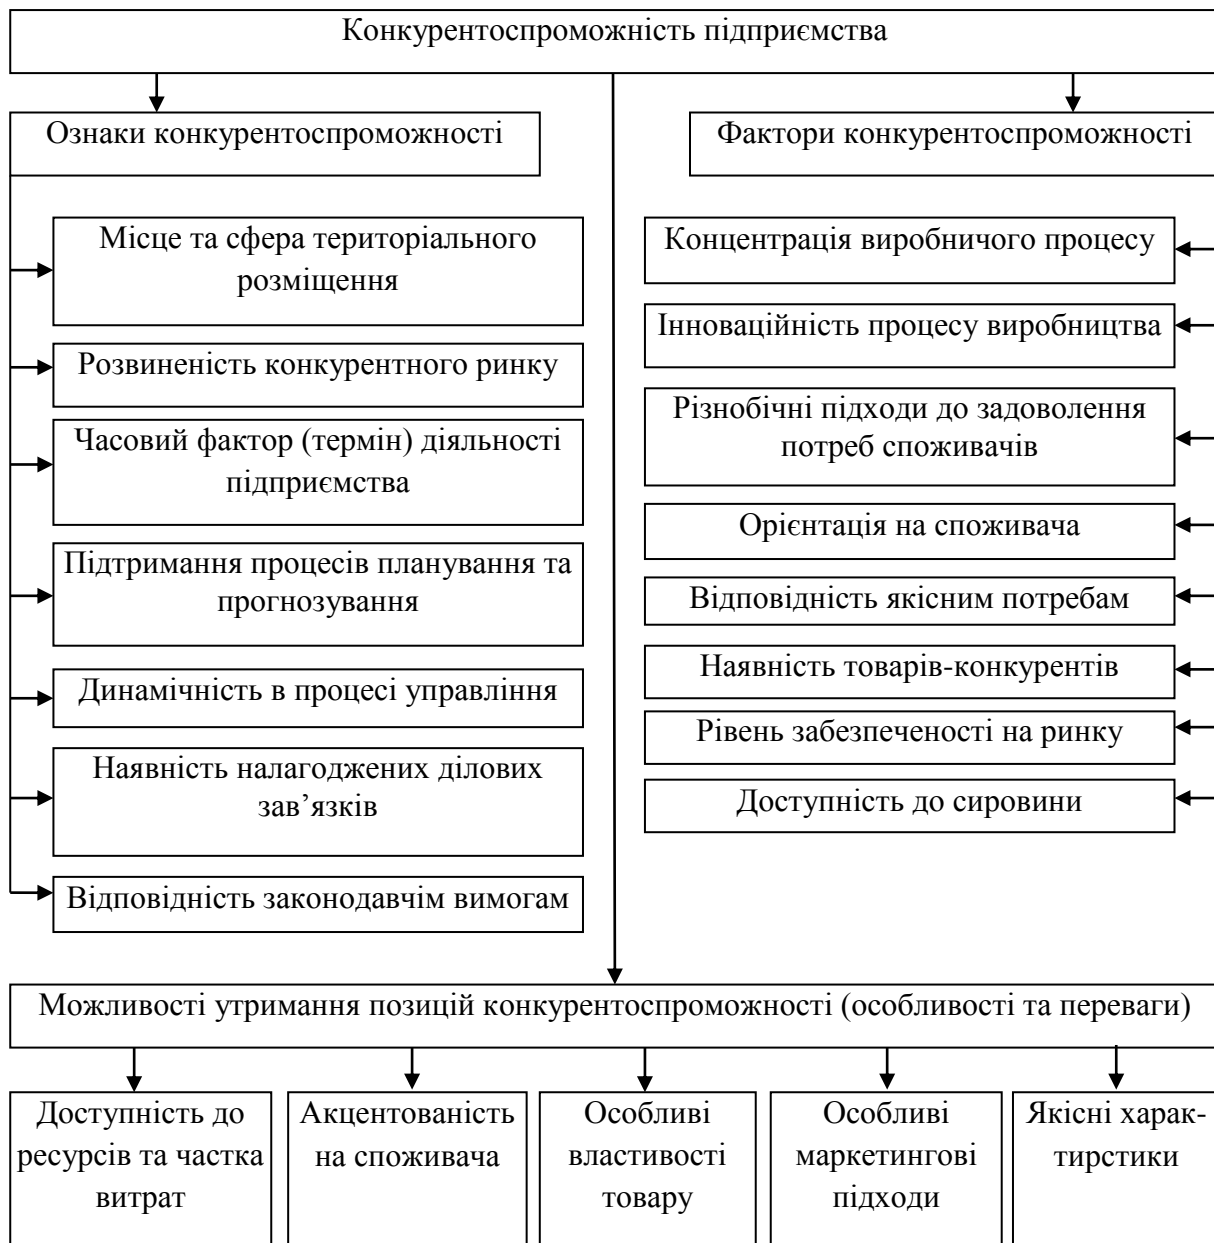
Конкурентоспроможність підприємства

Ознаки конкурентоспроможності

Місце та сфера територіального розміщення

Розвиненість конкурентного ринку

Часовий фактор (термін) діяльності підприємства

Підтримання процесів планування та прогнозування

Динамічність в процесі управління

Наявність налагоджених ділових зав’язків

Відповідність законодавчім вимогам

Фактори конкурентоспроможності

Концентрація виробничого процесу

Інноваційність процесу виробництва

Різнобічні підходи до задоволення потреб споживачів

Орієнтація на споживача

Відповідність якісним потребам

Наявність товарів-конкурентів

Рівень забезпеченості на ринку

Доступність до сировини

Можливості утримання позицій конкурентоспроможності (особливості та переваги)

Доступність до ресурсів та частка витрат

Акцентованість на споживача

Особливі властивості товару

Особливі маркетингові підходи

Якісні характирстики